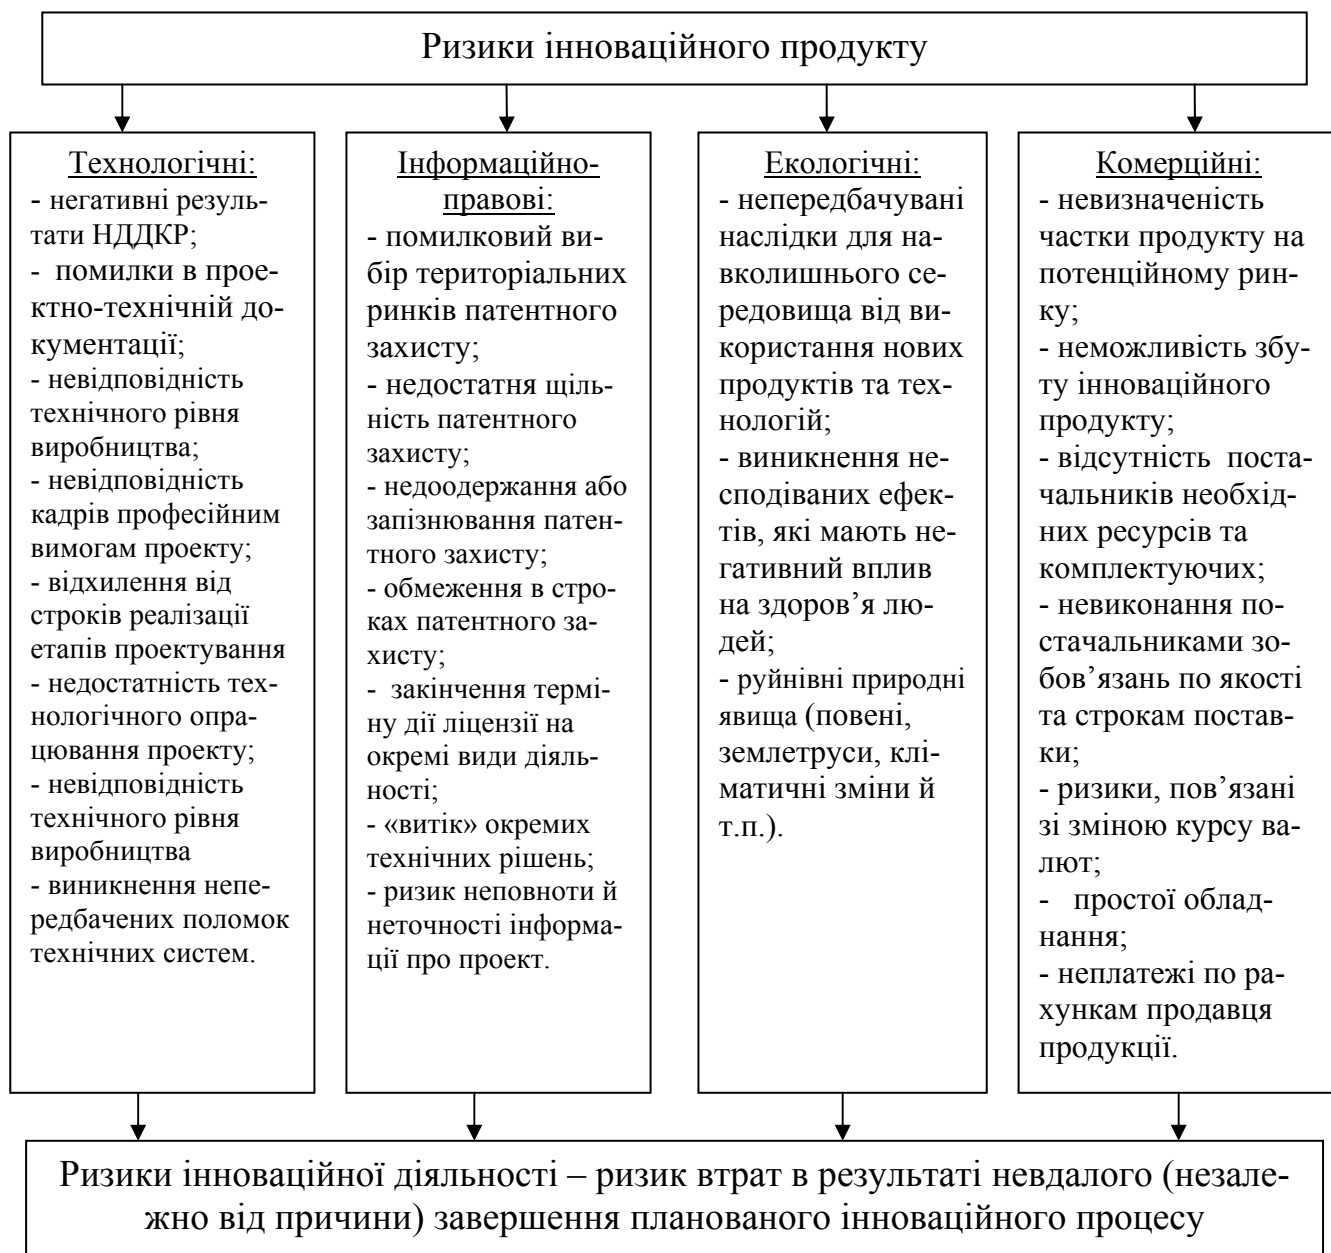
Ризики інноваційного продукту

Технологічні:
- негативні результати НДДКР;
- помилки в проектно-технічній документації;
- невідповідність технічного рівня виробництва;
- невідповідність кадрів професійним вимогам проекту;
- відхилення від строків реалізації етапів проектування
- недостатність технологічного опрацювання проекту;
- невідповідність технічного рівня виробництва
- виникнення непередбачених поломок технічних систем.

Інформаційно-правові:
- помилковий вибір територіальних ринків патентного захисту;
- недостатня щільність патентного захисту;
- недоодержання або запізнювання патентного захисту;
- обмеження в строках патентного захисту;
- закінчення терміну дії ліцензії на окремі види діяльності;
- «витік» окремих технічних рішень;
- ризик неповноти й неточності інформації про проект.

Екологічні:
- непередбачувані наслідки для навколишнього середовища від використання нових продуктів та технологій;
- виникнення несподіваних ефектів, які мають негативний вплив на здоров’я людей;
- руйнівні природні явища (повені, землетруси, кліматичні зміни й т.п.).

Комерційні:
- невизначеність частки продукту на потенційному ринку;
- неможливість збуту інноваційного продукту;
- відсутність постачальників необхідних ресурсів та комплектуючих;
- невиконання постачальниками зобов’язань по якості та строкам поставки;
- ризики, пов’язані зі зміною курсу валют;
- простої обладнання;
- неплатежі по рахункам продавця продукції.

Ризики інноваційної діяльності – ризик втрат в результаті невдалого (незалежно від причини) завершення планованого інноваційного процесу